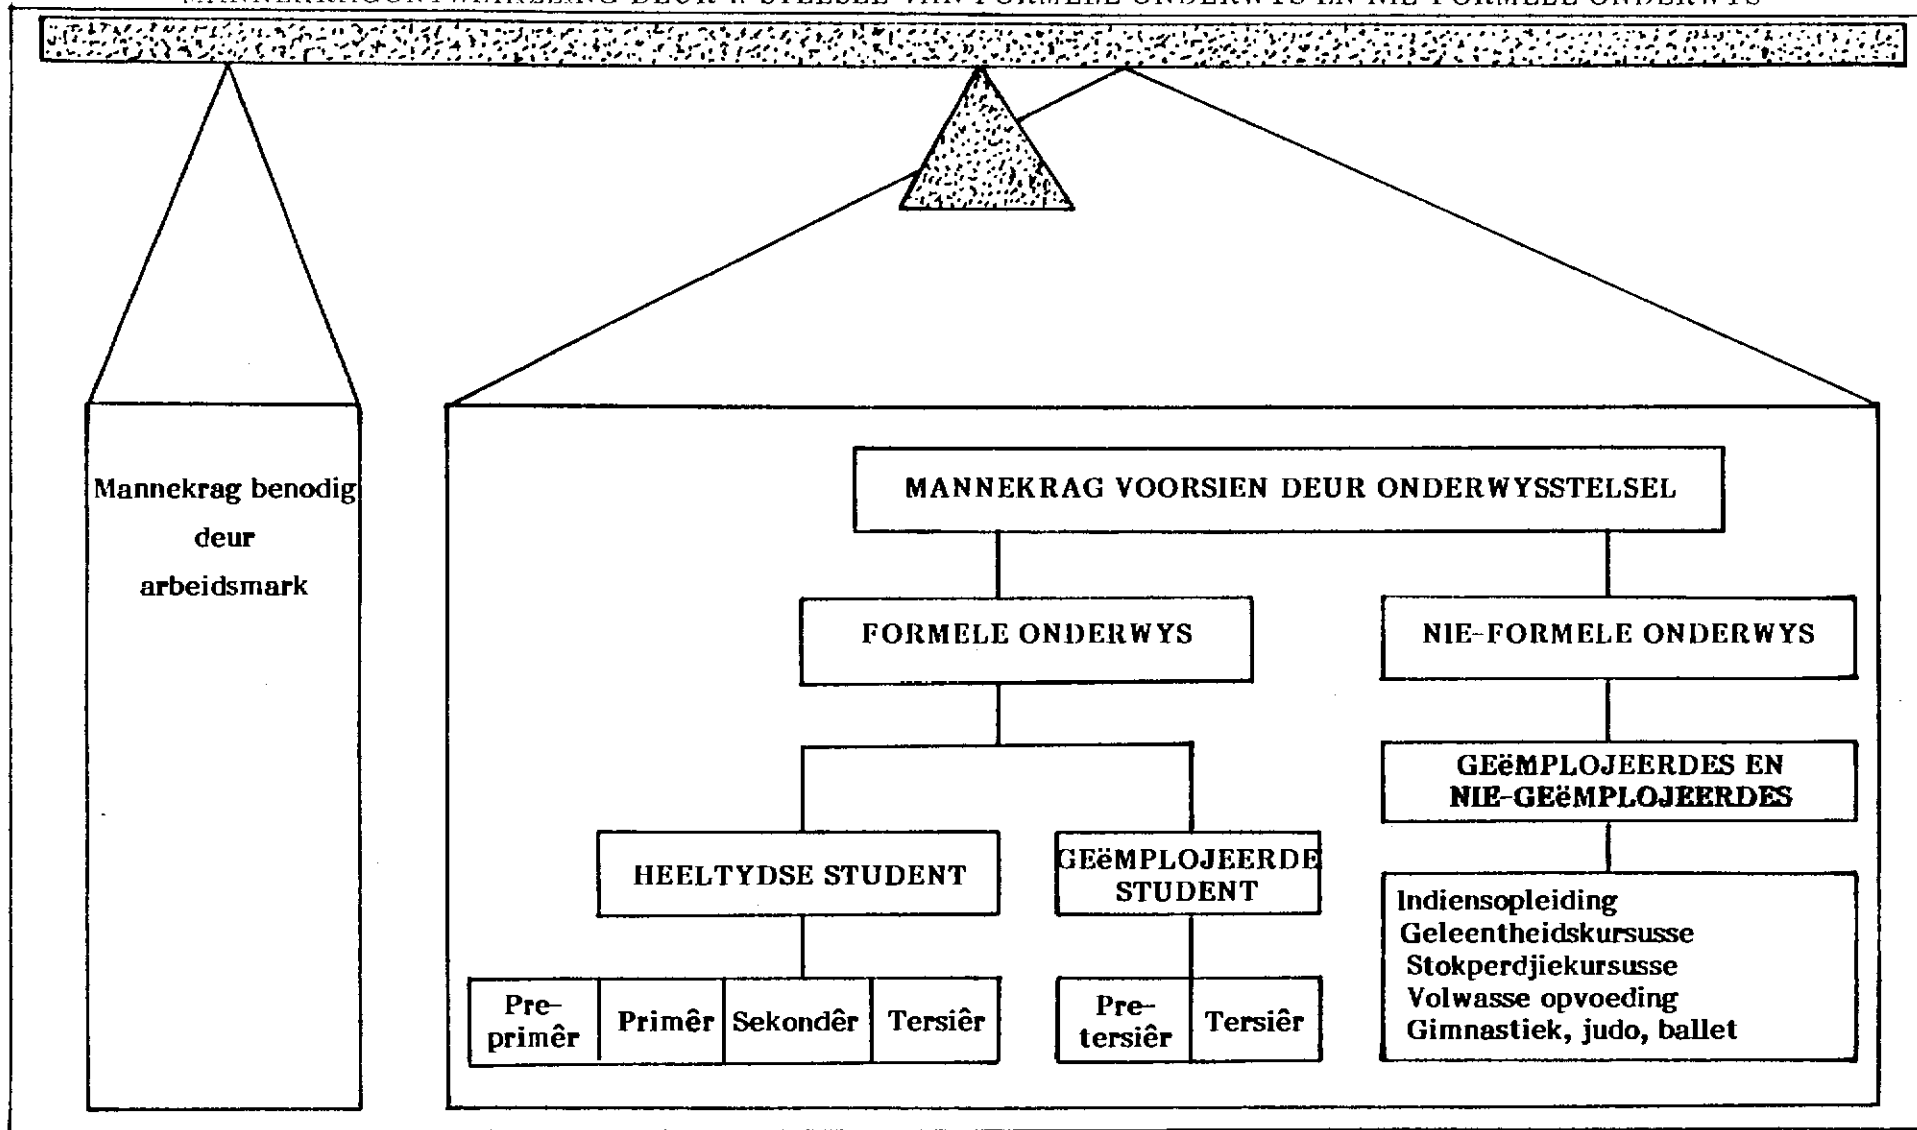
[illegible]

Mannekrag benodig deur arbeidsmark

MANNEKRAG VOORSIEN DEUR ONDERWYSSTELSEL

FORMELE ONDERWYS

NIE-FORMELE ONDERWYS

HEELTYDSE STUDENT

GEëMPLOJEERDE STUDENT

GEëMPLOJEERDES EN NIE-GEëMPLOJEERDES

Pre-primêr

Primêr

Sekondêr

Tersiêr

Pre-tersiêr

Tersiêr

Indiensopleiding
Geleentheidskursusse
Stokperdjiekursusse
Volwasse opvoeding
Gimnastiek, judo, ballet